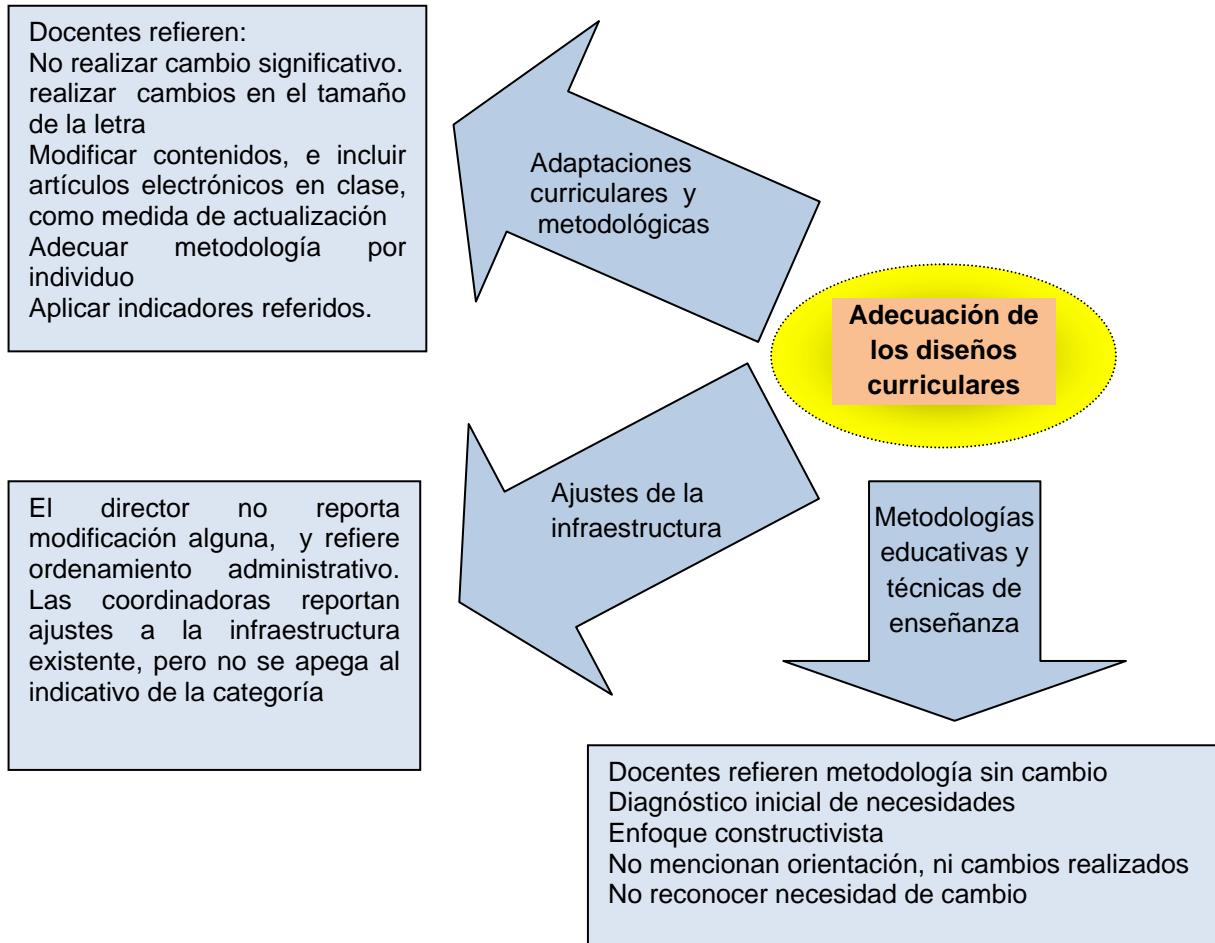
Docentes refieren:
No realizar cambio significativo.
realizar cambios en el tamaño de la letra
Modificar contenidos, e incluir artículos electrónicos en clase, como medida de actualización
Adecuar metodología por individuo
Aplicar indicadores referidos.

Adaptaciones curriculares y metodológicas

Adecuación de los diseños curriculares

Ajustes de la infraestructura

El director no reporta modificación alguna, y refiere ordenamiento administrativo. Las coordinadoras reportan ajustes a la infraestructura existente, pero no se apega al indicativo de la categoría

Metodologías educativas y técnicas de enseñanza

Docentes refieren metodología sin cambio
Diagnóstico inicial de necesidades
Enfoque constructivista
No mencionan orientación, ni cambios realizados
No reconocer necesidad de cambio